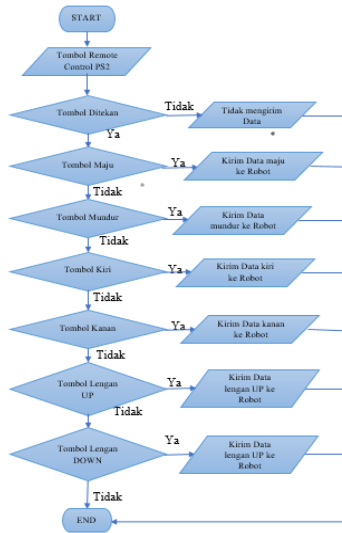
START

Tombol Remote Control PS2

Tombol Ditekan

Tidak

Tidak mengirim Data

Ya

Tombol Maju

Ya

Kirim Data maju ke Robot

Tidak

Tombol Mundur

Ya

Kirim Data mundur ke Robot

Tidak

Tombol Kiri

Ya

Kirim Data kiri ke Robot

Tidak

Tombol Kanan

Ya

Kirim Data kanan ke Robot

Tidak

Tombol Lengan UP

Ya

Kirim Data lengan UP ke Robot

Tidak

Tombol Lengan DOWN

Ya

Kirim Data lengan UP ke Robot

Tidak

END